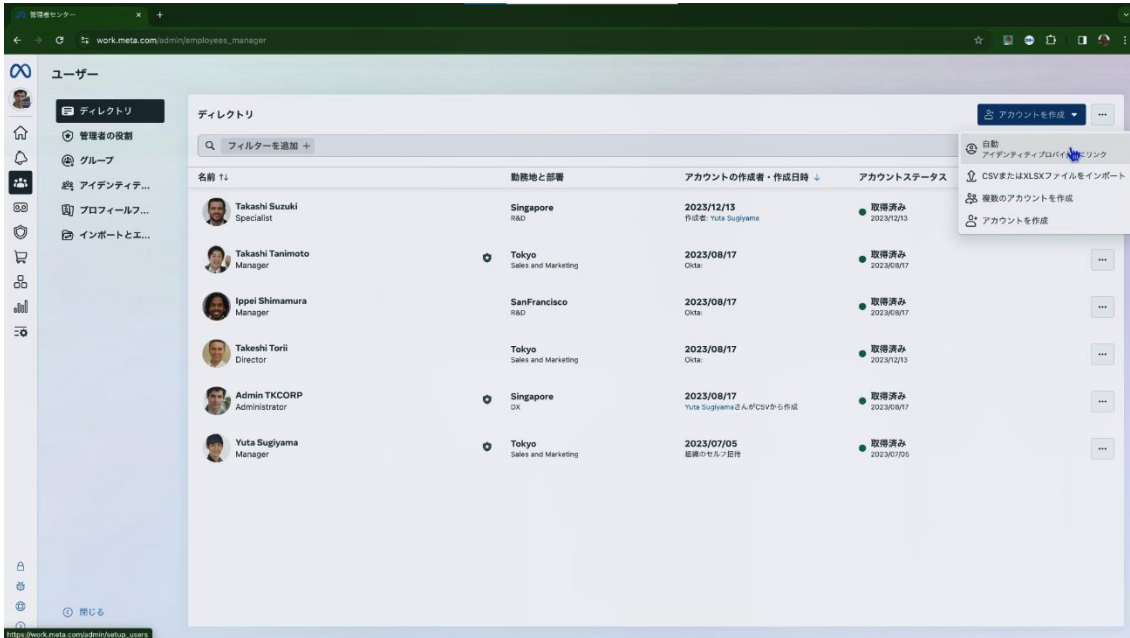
管理者センター

work.meta.com/admin/employees_manager

ユーザー

ディレクトリ
管理者の役割
グループ
アイデンティテ...
プロフィールフ...
インポートとエ...

閉じる

ディレクトリ

アカウントを作成

フィルターを追加 +

自動
アイデンティティプロバイ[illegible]にリンク
CSVまたはXLSXファイルをインポート
複数のアカウントを作成
アカウントを作成

| 名前 ↑↓ | 勤務地と部署 | アカウントの作成者・作成日時 ↓ | アカウントステータス |
|---|---|---|---|
| Takashi Suzuki Specialist | Singapore R&D | 2023/12/13 作成者: Yuta Sugiyama | 取得済み 2023/12/13 |
| Takashi Tanimoto Manager | Tokyo Sales and Marketing | 2023/08/17 Okta: | 取得済み 2023/08/17 |
| Ippei Shimamura Manager | SanFrancisco R&D | 2023/08/17 Okta: | 取得済み 2023/08/17 |
| Takeshi Torii Director | Tokyo Sales and Marketing | 2023/08/17 Okta: | 取得済み 2023/12/13 |
| Admin TKCORP Administrator | Singapore DX | 2023/08/17 Yuta SugiyamaさんがCSVから作成 | 取得済み 2023/08/17 |
| Yuta Sugiyama Manager | Tokyo Sales and Marketing | 2023/07/05 組織のセルフ招待 | 取得済み 2023/07/05 |

https://work.meta.com/admin/setup_users